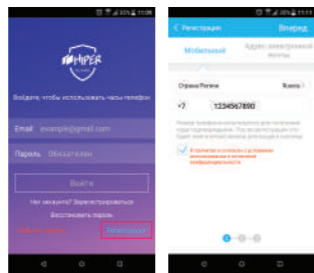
HIPER

Войдите, чтобы использовать часы телефон

Email example@gmail.com

Пароль Обязательно

Войти

Нет аккаунта? Зарегистрироваться

Восстановить пароль

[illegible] Регистрация

< Регистрация Вперед

Мобильный Адрес электронной почты

Страна/Регион Россия >

+7 1234567890

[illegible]

Я прочитал и согласен с условиями использования и политикой конфиденциальности